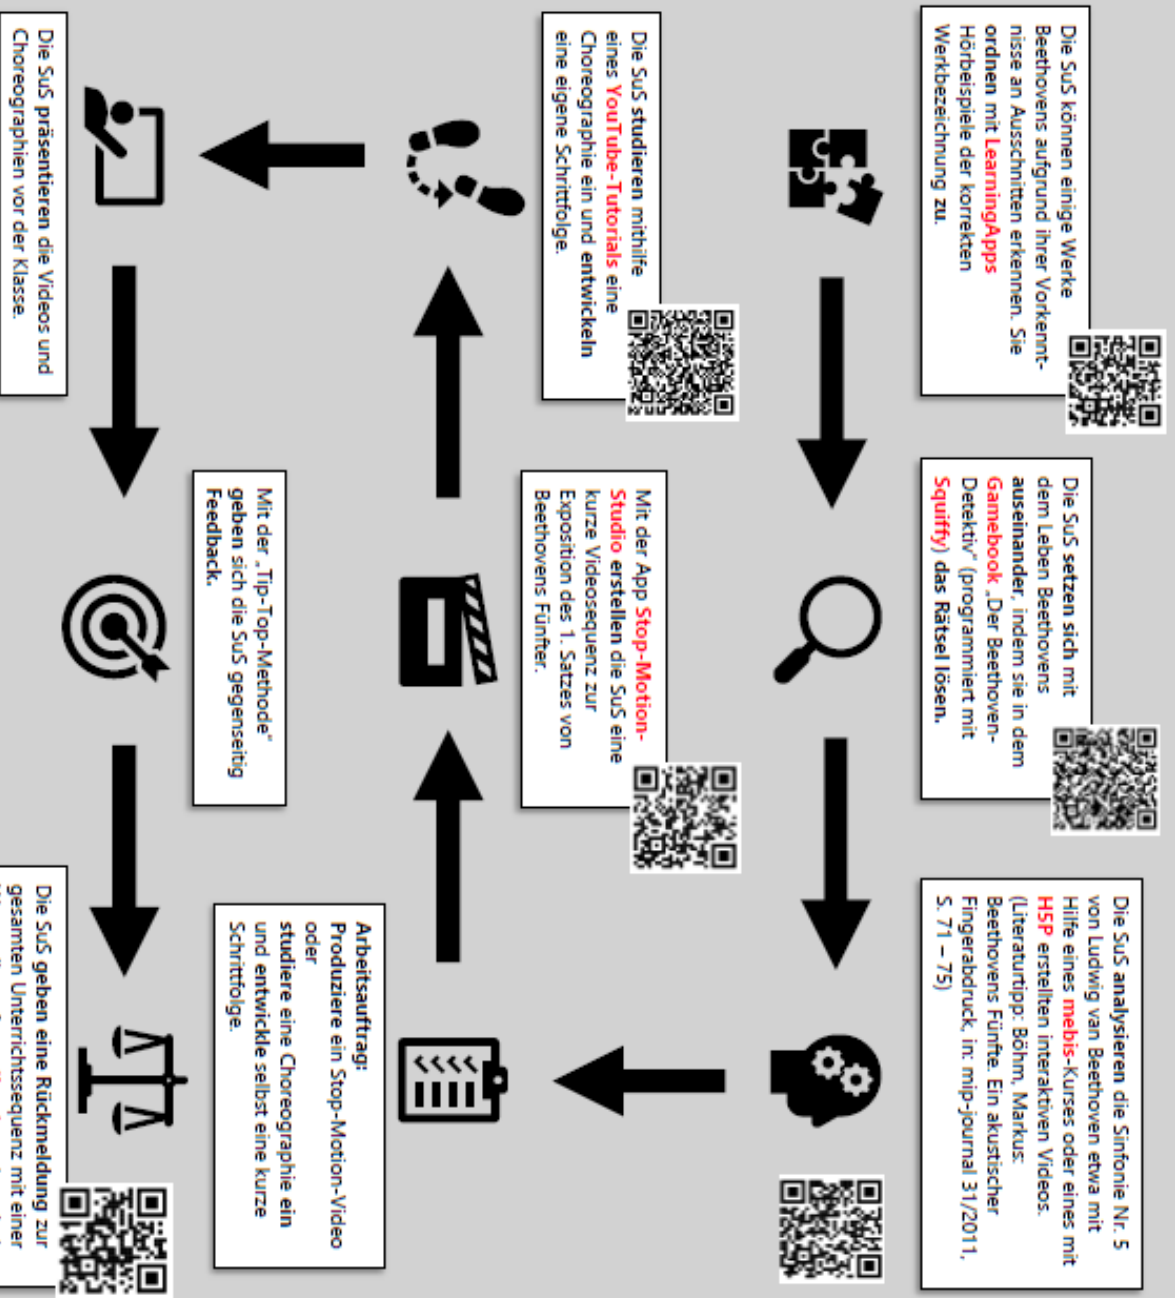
Die SuS können einige Werke Beethovens aufgrund ihrer Vorkenntnisse an Ausschnitten erkennen. Sie ordnen mit LearningApps Hörbeispiele der korrekten Werkbezeichnung zu.

Die SuS setzen sich mit dem Leben Beethovens auseinander, indem sie in dem Gamebook „Der Beethoven-Detektiv" (programmiert mit Squiffy) das Rätsel lösen.

Die SuS analysieren die Sinfonie Nr. 5 von Ludwig van Beethoven etwa mit Hilfe eines mebis-Kurses oder eines mit H5P erstellten interaktiven Videos. (Literaturtipp: Böhm, Markus: Beethovens Fünfte. Ein akustischer Fingerabdruck, in: mip-journal 31/2011, S. 71 – 75)

Die SuS studieren mithilfe eines YouTube-Tutorials eine Choreographie ein und entwickeln eine eigene Schrittfolge.

Mit der App Stop-Motion-Studio erstellen die SuS eine kurze Videosequenz zur Exposition des 1. Satzes von Beethovens Fünfter.

Arbeitsauftrag:
Produziere ein Stop-Motion-Video oder studiere eine Choreographie ein und entwickle selbst eine kurze Schrittfolge.

Die SuS präsentieren die Videos und Choreographien vor der Klasse.

Mit der „Tip-Top-Methode" geben sich die SuS gegenseitig Feedback.

Die SuS geben eine Rückmeldung zur gesamten Unterrichtssequenz mit einer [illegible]